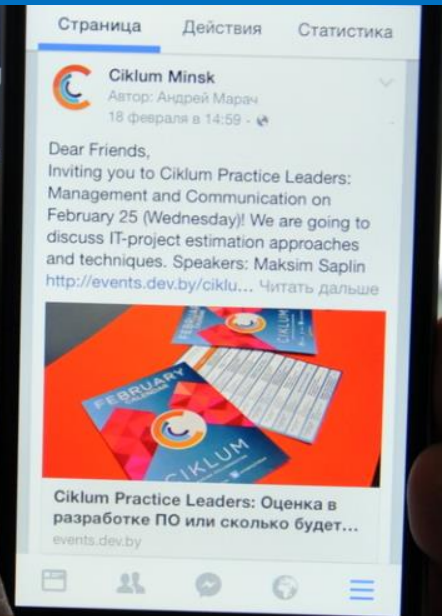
Страница Действия Статистика

Ciklum Minsk
Автор: Андрей Марач
18 февраля в 14:59 ·

Dear Friends,
Inviting you to Ciklum Practice Leaders: Management and Communication on February 25 (Wednesday)! We are going to discuss IT-project estimation approaches and techniques. Speakers: Maksim Saplin http://events.dev.by/ciklu... Читать дальше

FEBRUARY CALENDAR
CIKLUM
CIKLUM

Ciklum Practice Leaders: Оценка в разработке ПО или сколько будет...
events.dev.by